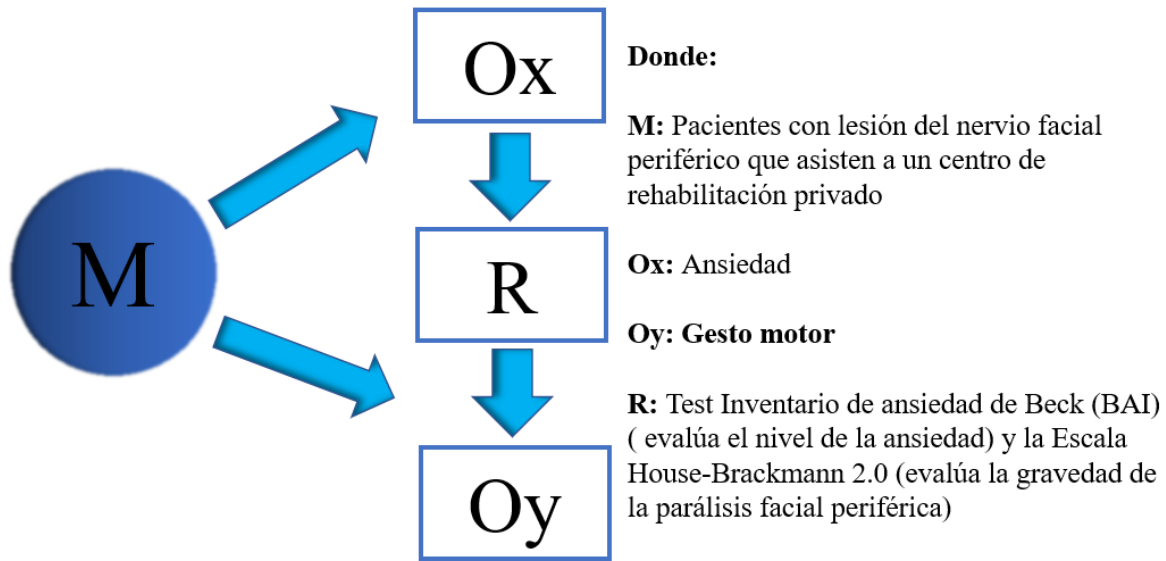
M

Ox

R

Oy

Donde:

M: Pacientes con lesión del nervio facial periférico que asisten a un centro de rehabilitación privado

Ox: Ansiedad

Oy: Gesto motor

R: Test Inventario de ansiedad de Beck (BAI) ( evalúa el nivel de la ansiedad) y la Escala House-Brackmann 2.0 (evalúa la gravedad de la parálisis facial periférica)